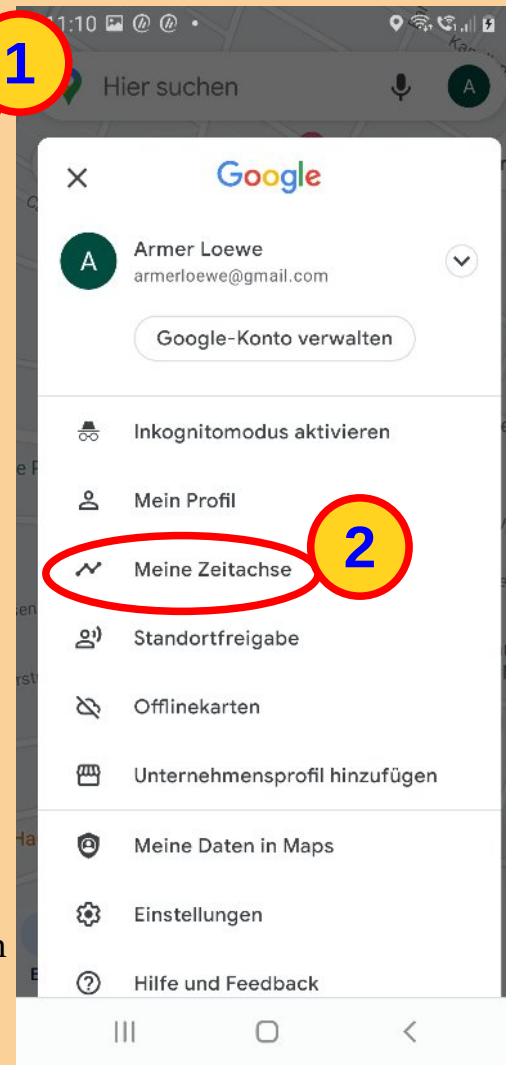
1
11:10

Hier suchen

A

Google

A
Armer Loewe
armerloewe@gmail.com

Google-Konto verwalten

Inkognitomodus aktivieren

Mein Profil

2

Meine Zeitachse

Standortfreigabe

Offlinekarten

Unternehmensprofil hinzufügen

Meine Daten in Maps

Einstellungen

Hilfe und Feedback